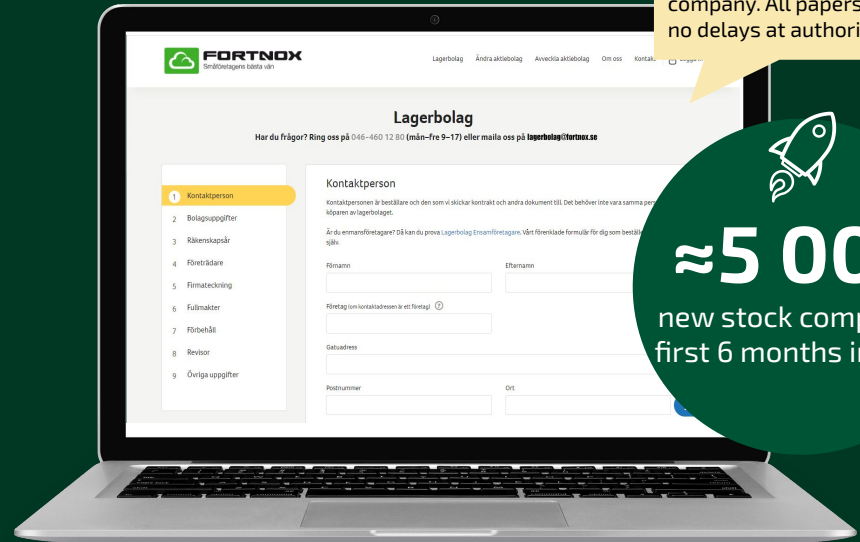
company. All papers
no delays at authori

FORTNOX
Småföretagens bästa vän

Lagerbolag Ändra aktiebolag Avveckla aktiebolag Om oss Kontakt

Lagerbolag
Har du frågor? Ring oss på 046-460 12 80 (mån–fre 9–17) eller maila oss på lagerbolag@fortnox.se

1 Kontaktperson
2 Bolagsuppgifter
3 Räkenskapsår
4 Företrädare
5 Firmateckning
6 Fullmakter
7 Förbehåll
8 Revisor
9 Övriga uppgifter

Kontaktperson
Kontaktpersonen är beställare och den som vi skickar kontrakt och andra dokument till. Det behöver inte vara samma pers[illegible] köparen av lagerbolaget.

Är du enmansföretagare? Då kan du prova Lagerbolag Ensamföretagare. Vårt förenklade formulär för dig som beställ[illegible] själv.

Förnamn
Efternamn
Företag (om kontaktadressen är ett företag)
Gatuadress
Postnummer
Ort

≈5 00
new stock comp
first 6 months i